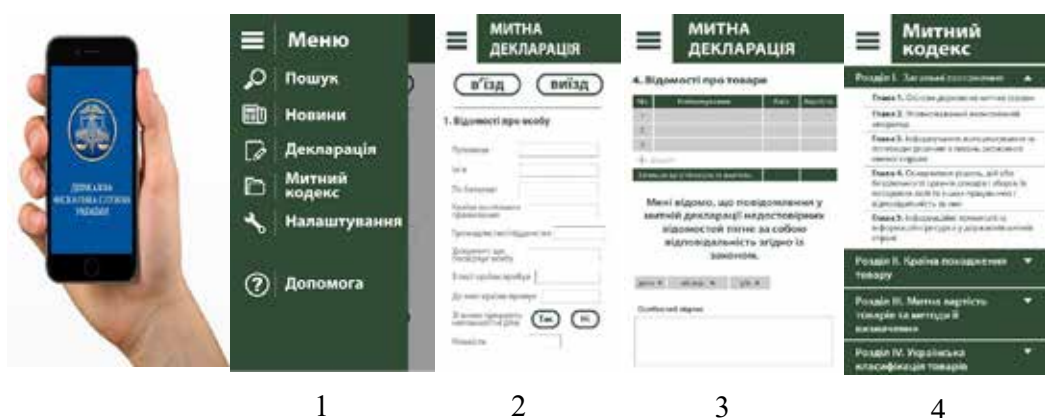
ДЕРЖАВНА ФІСКАЛЬНА СЛУЖБА УКРАЇНИ

Меню
Пошук
Новини
Декларація
Митний кодекс
Налаштування
Допомога

1

МИТНА ДЕКЛАРАЦІЯ
в'їзд
виїзд
1. Відомості про особу
Прізвище
Ім'я
По батькові
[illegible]
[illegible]
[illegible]
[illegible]
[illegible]
Так
Ні
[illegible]

2

МИТНА ДЕКЛАРАЦІЯ
4. Відомості про товари
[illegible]
Мені відомо, що повідомлення у митній декларації недостовірних відомостей тягне за собою відповідальність згідно із законом.
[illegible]

3

Митний кодекс
Розділ I. Загальні положення
Глава 1. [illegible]
Глава 2. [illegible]
Глава 3. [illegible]
Глава 4. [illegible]
Глава 5. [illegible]
Розділ II. Країна походження товару
Розділ III. Митна вартість товарів та методи її визначення
Розділ IV. Українська класифікація товарів

4